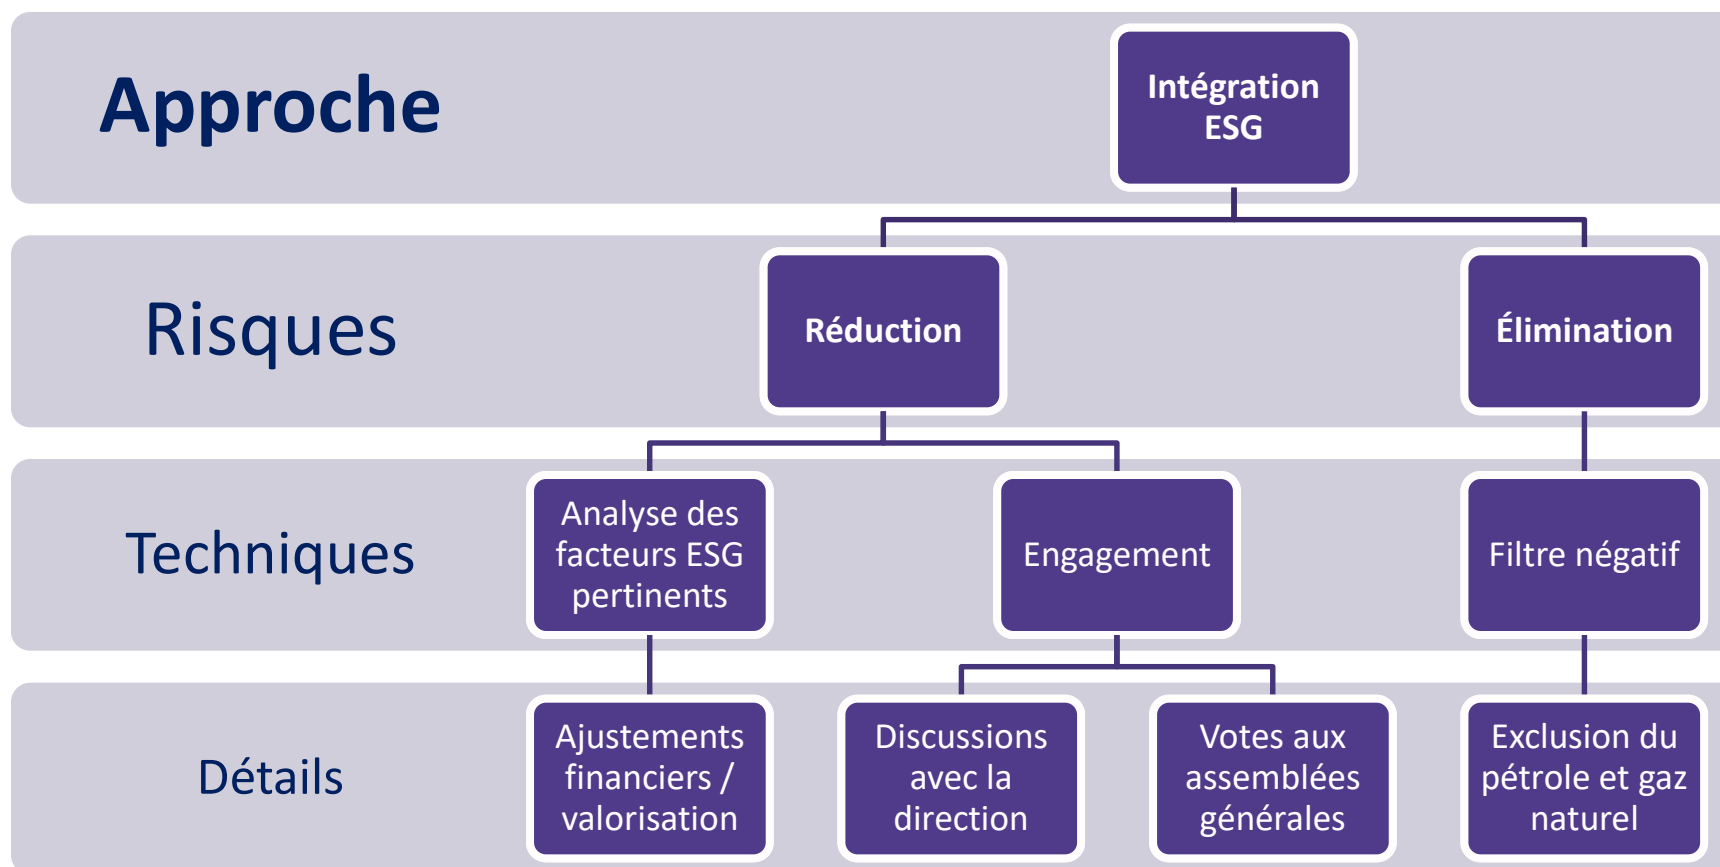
Approche

Intégration ESG

Risques

Réduction

Élimination

Techniques

Analyse des facteurs ESG pertinents

Engagement

Filtre négatif

Détails

Ajustements financiers / valorisation

Discussions avec la direction

Votes aux assemblées générales

Exclusion du pétrole et gaz naturel